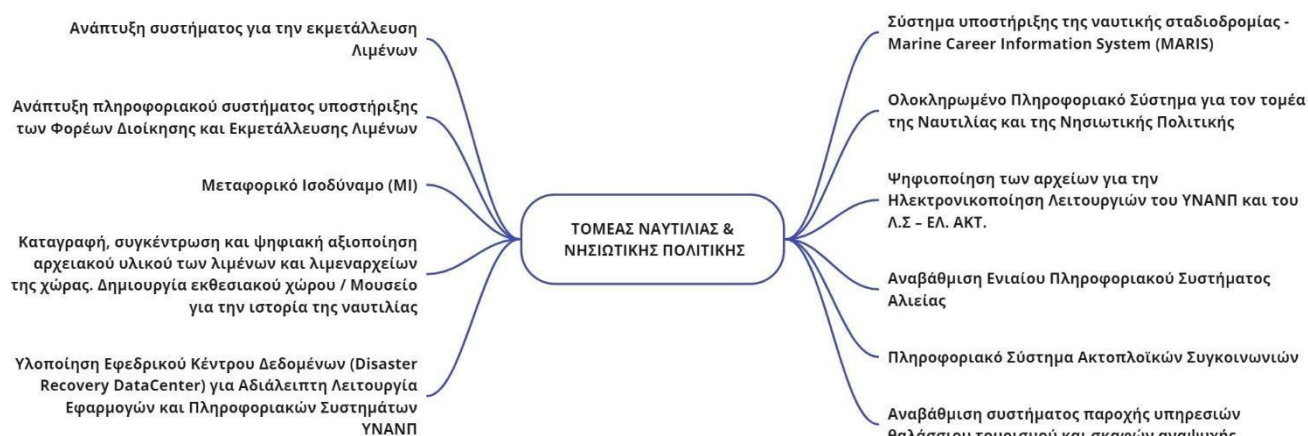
ΤΟΜΕΑΣ ΝΑΥΤΙΛΙΑΣ & ΝΗΣΙΩΤΙΚΗΣ ΠΟΛΙΤΙΚΗΣ

Ανάπτυξη συστήματος για την εκμετάλλευση Λιμένων

Ανάπτυξη πληροφοριακού συστήματος υποστήριξης των Φορέων Διοίκησης και Εκμετάλλευσης Λιμένων

Μεταφορικό Ισοδύναμο (ΜΙ)

Καταγραφή, συγκέντρωση και ψηφιακή αξιοποίηση αρχειακού υλικού των λιμένων και λιμεναρχείων της χώρας. Δημιουργία εκθεσιακού χώρου / Μουσείο για την ιστορία της ναυτιλίας

Υλοποίηση Εφεδρικού Κέντρου Δεδομένων (Disaster Recovery DataCenter) για Αδιάλειπτη Λειτουργία Εφαρμογών και Πληροφοριακών Συστημάτων ΥΝΑΝΠ

Σύστημα υποστήριξης της ναυτικής σταδιοδρομίας - Marine Career Information System (MARIS)

Ολοκληρωμένο Πληροφοριακό Σύστημα για τον τομέα της Ναυτιλίας και της Νησιωτικής Πολιτικής

Ψηφιοποίηση των αρχείων για την Ηλεκτρονικοποίηση Λειτουργιών του ΥΝΑΝΠ και του Λ.Σ – ΕΛ. ΑΚΤ.

Αναβάθμιση Ενιαίου Πληροφοριακού Συστήματος Αλιείας

Πληροφοριακό Σύστημα Ακτοπλοϊκών Συγκοινωνιών

Αναβάθμιση συστήματος παροχής υπηρεσιών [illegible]